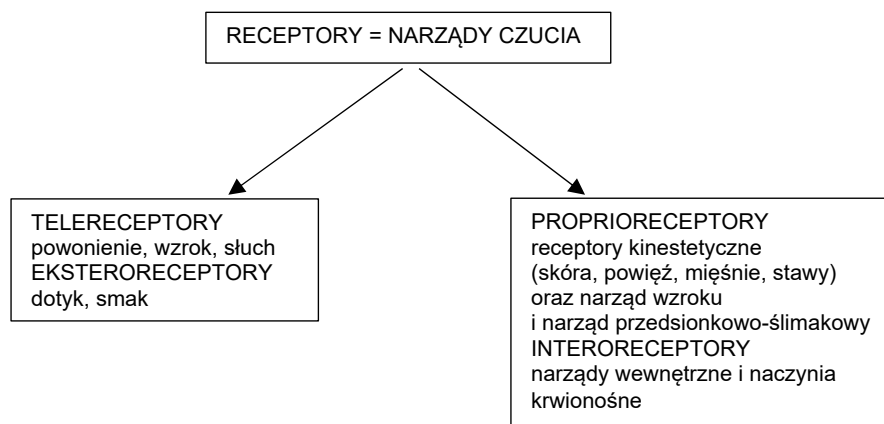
RECEPTORY = NARZĄDY CZUCIA

TELERECEPTORY
powonienie, wzrok, słuch
EKSTERORECEPTORY
dotyk, smak

PROPRIORECEPTORY
receptory kinestetyczne
(skóra, powięź, mięśnie, stawy)
oraz narząd wzroku
i narząd przedsionkowo-ślimakowy
INTERORECEPTORY
narządy wewnętrzne i naczynia krwionośne